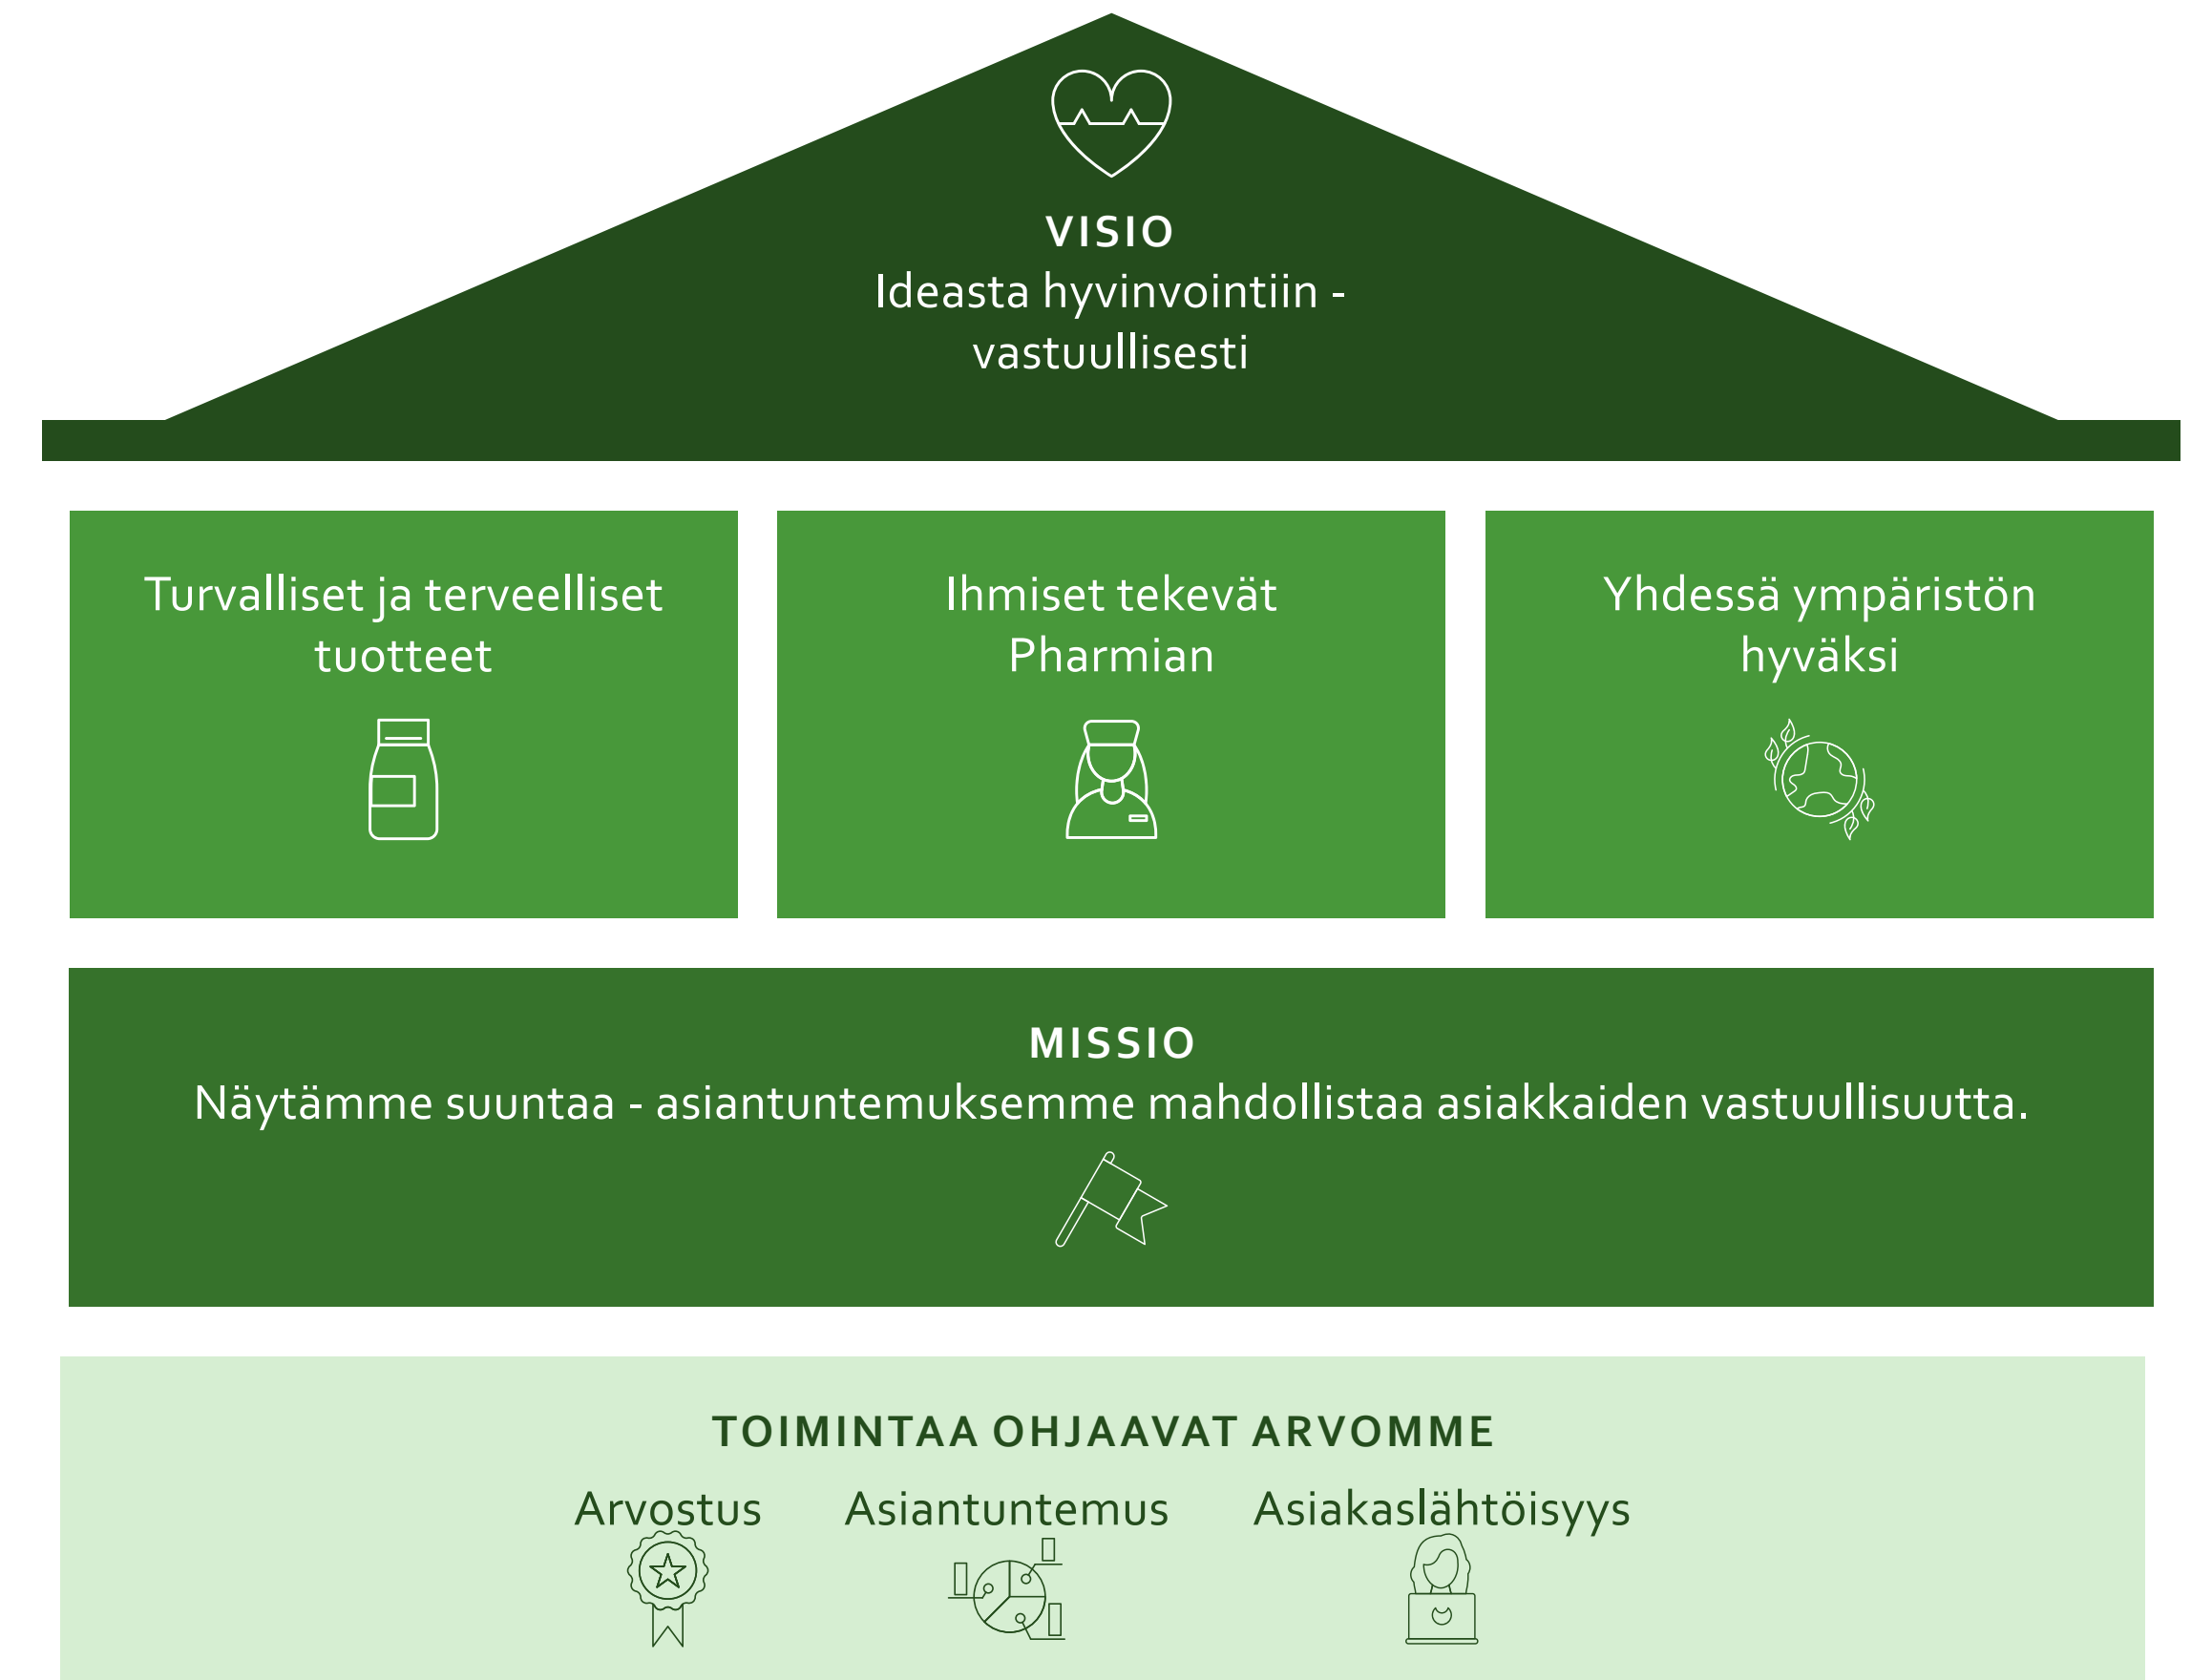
VISIO
Ideasta hyvinvointiin - vastuullisesti

Turvalliset ja terveelliset tuotteet

Ihmiset tekevät Pharmian

Yhdessä ympäristön hyväksi

MISSIO
Näytämme suuntaa - asiantuntemuksemme mahdollistaa asiakkaiden vastuullisuutta.

TOIMINTAA OHJAAVAT ARVOMME
Arvostus
Asiantuntemus
Asiakaslähtöisyys